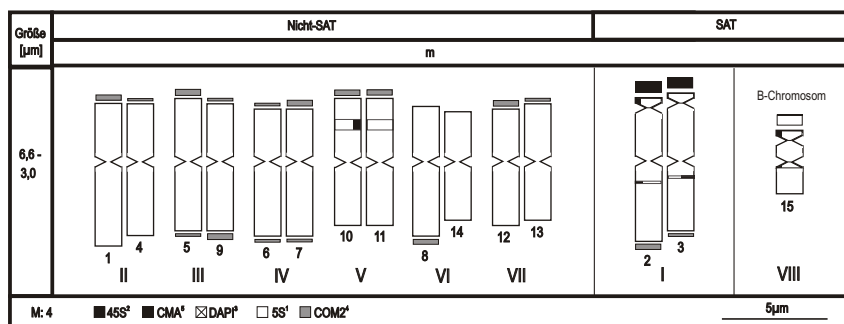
| Größe [µm] | Nicht-SAT | SAT |
|---|---|---|
| | m | |
| 6,6 - 3,0 | 1 4 II; 5 9 III; 6 7 IV; 10 11 V; 8 14 VI; 12 13 VII | 2 3 I; B-Chromosom 15 VIII |
| M: 4 | $45S^2$ CMA$^5$ DAPI$^3$ $5S^1$ COM2$^4$ | 5µm |